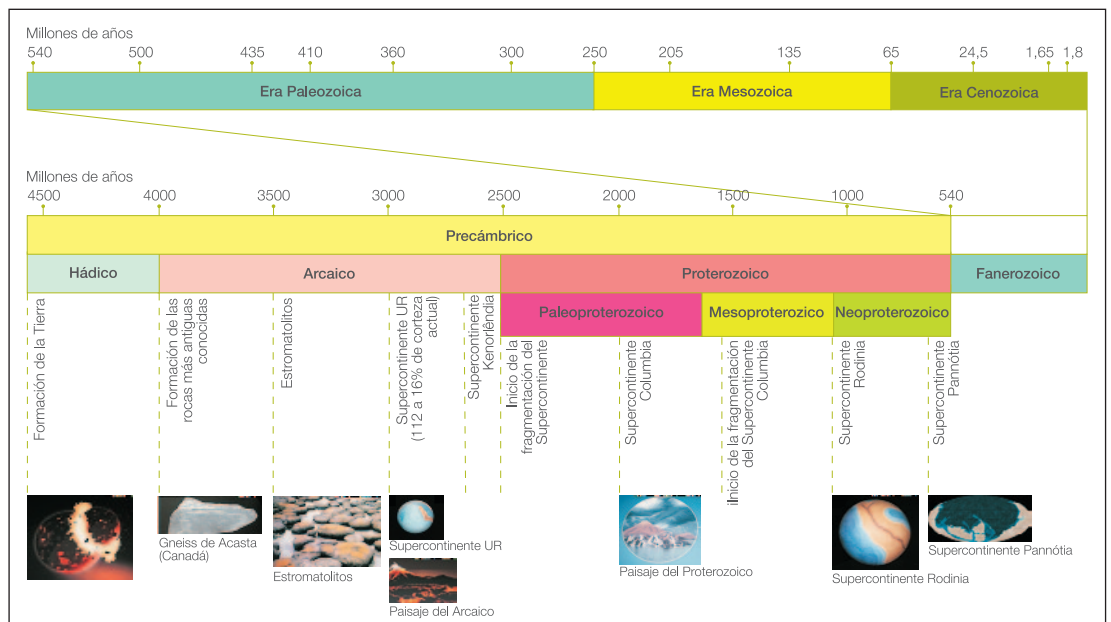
Millones de años

540 500 435 410 360 300 250 205 135 65 24,5 1,65 1,8

Era Paleozoica | Era Mesozoica | Era Cenozoica

Millones de años

4500 4000 3500 3000 2500 2000 1500 1000 540

Precámbrico

Hádico | Arcaico | Proterozoico | Fanerozoico

Paleoproterozoico | Mesoproterozoico | Neoproterozoico

Formación de la Tierra

Formación de las rocas más antiguas conocidas

Estromatolitos

Supercontinente UR (112 a 16% de corteza actual)

Supercontinente Kenorlândia

Inicio de la fragmentación del Supercontinente

Supercontinente Columbia

Inicio de la fragmentación del Supercontinente Columbia

Supercontinente Rodinia

Supercontinente Pannótia

Gneiss de Acasta (Canadá)

Estromatolitos

Supercontinente UR

Paisaje del Arcaico

Paisaje del Proterozoico

Supercontinente Rodinia

Supercontinente Pannótia